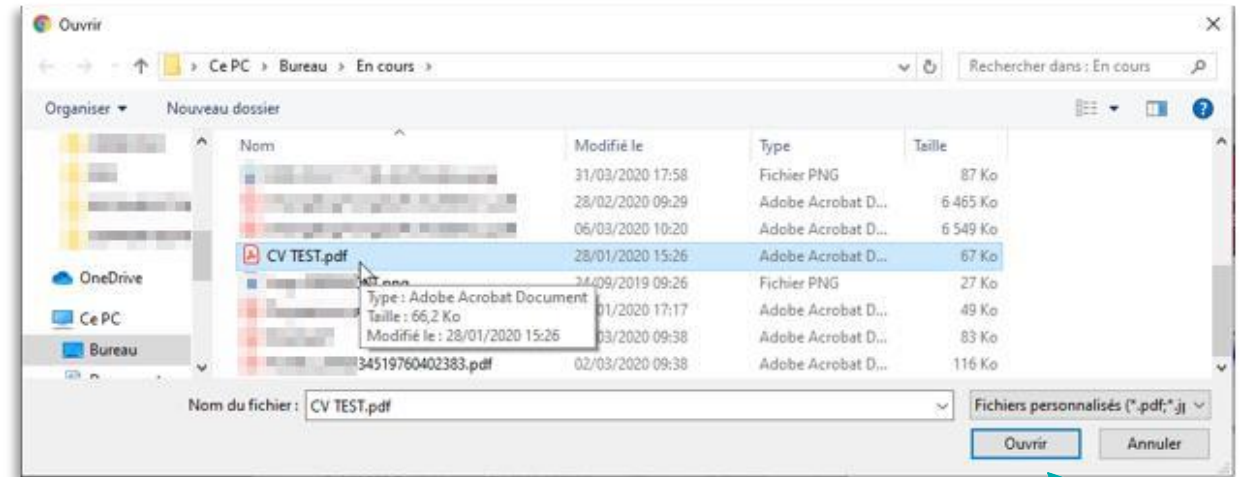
Ouvrir

› Ce PC › Bureau › En cours ›

Rechercher dans : En cours

Organiser ▾ Nouveau dossier

| Nom | Modifié le | Type | Taille |
|---|---|---|---|
| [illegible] | 31/03/2020 17:58 | Fichier PNG | 87 Ko |
| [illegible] | 28/02/2020 09:29 | Adobe Acrobat D... | 6 465 Ko |
| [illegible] | 06/03/2020 10:20 | Adobe Acrobat D... | 6 549 Ko |
| CV TEST.pdf | 28/01/2020 15:26 | Adobe Acrobat D... | 67 Ko |
| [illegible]t.png | 24/09/2019 09:26 | Fichier PNG | 27 Ko |
| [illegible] | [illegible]01/2020 17:17 | Adobe Acrobat D... | 49 Ko |
| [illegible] | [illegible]03/2020 09:38 | Adobe Acrobat D... | 83 Ko |
| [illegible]34519760402383.pdf | 02/03/2020 09:38 | Adobe Acrobat D... | 116 Ko |

Type : Adobe Acrobat Document
Taille : 66,2 Ko
Modifié le : 28/01/2020 15:26

OneDrive
Ce PC
Bureau

Nom du fichier : CV TEST.pdf

Fichiers personnalisés (*.pdf;*.j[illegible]

Ouvrir
Annuler